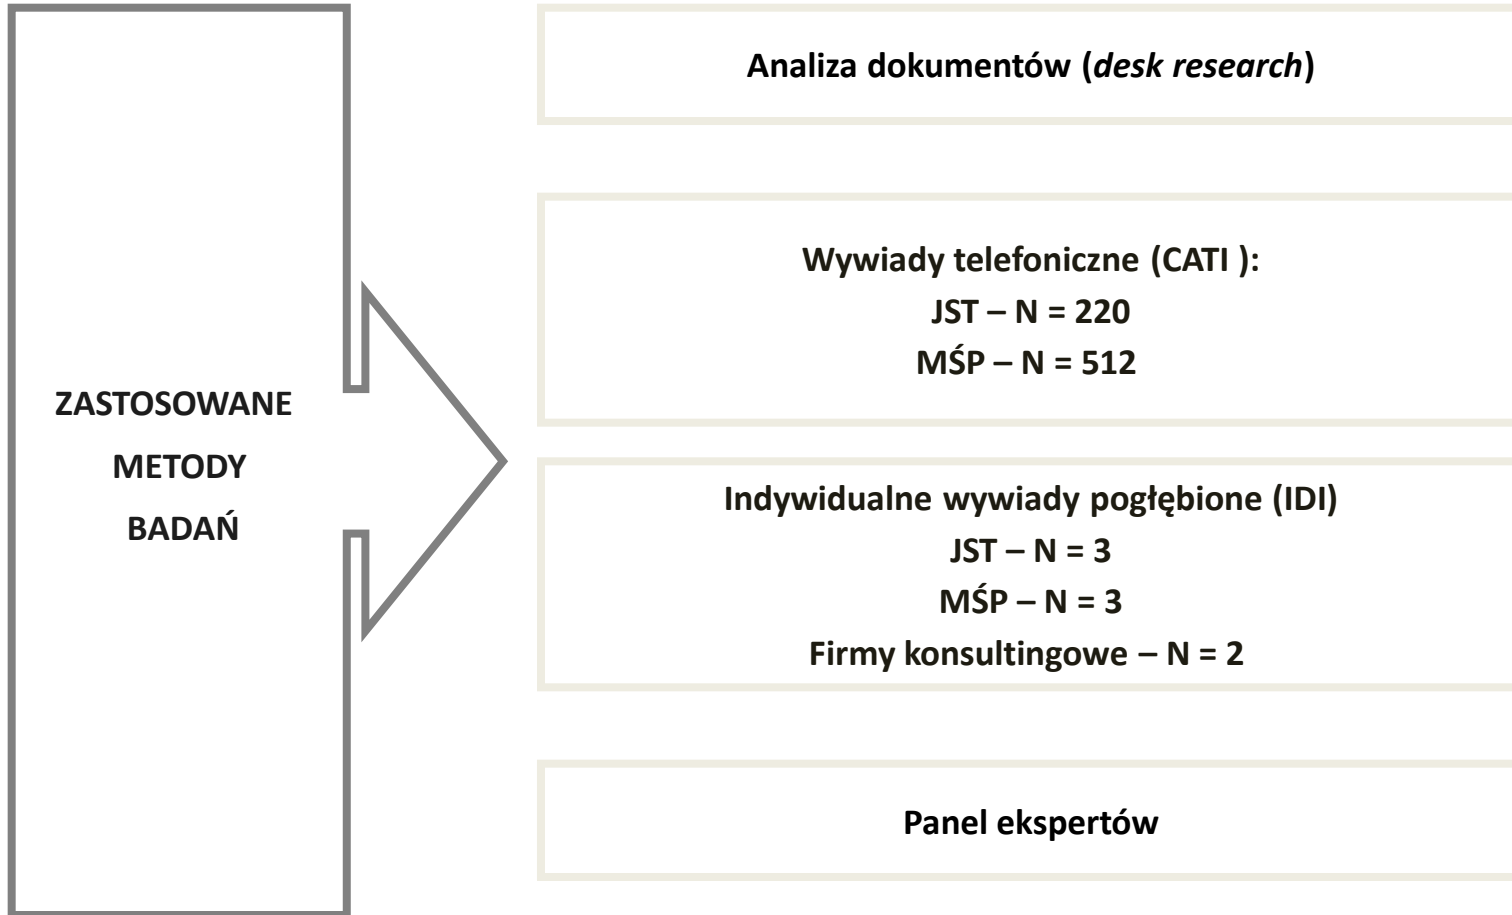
ZASTOSOWANE METODY BADAŃ

Analiza dokumentów (desk research)

Wywiady telefoniczne (CATI ):
JST – N = 220
MŚP – N = 512

Indywidualne wywiady pogłębione (IDI)
JST – N = 3
MŚP – N = 3
Firmy konsultingowe – N = 2

Panel ekspertów